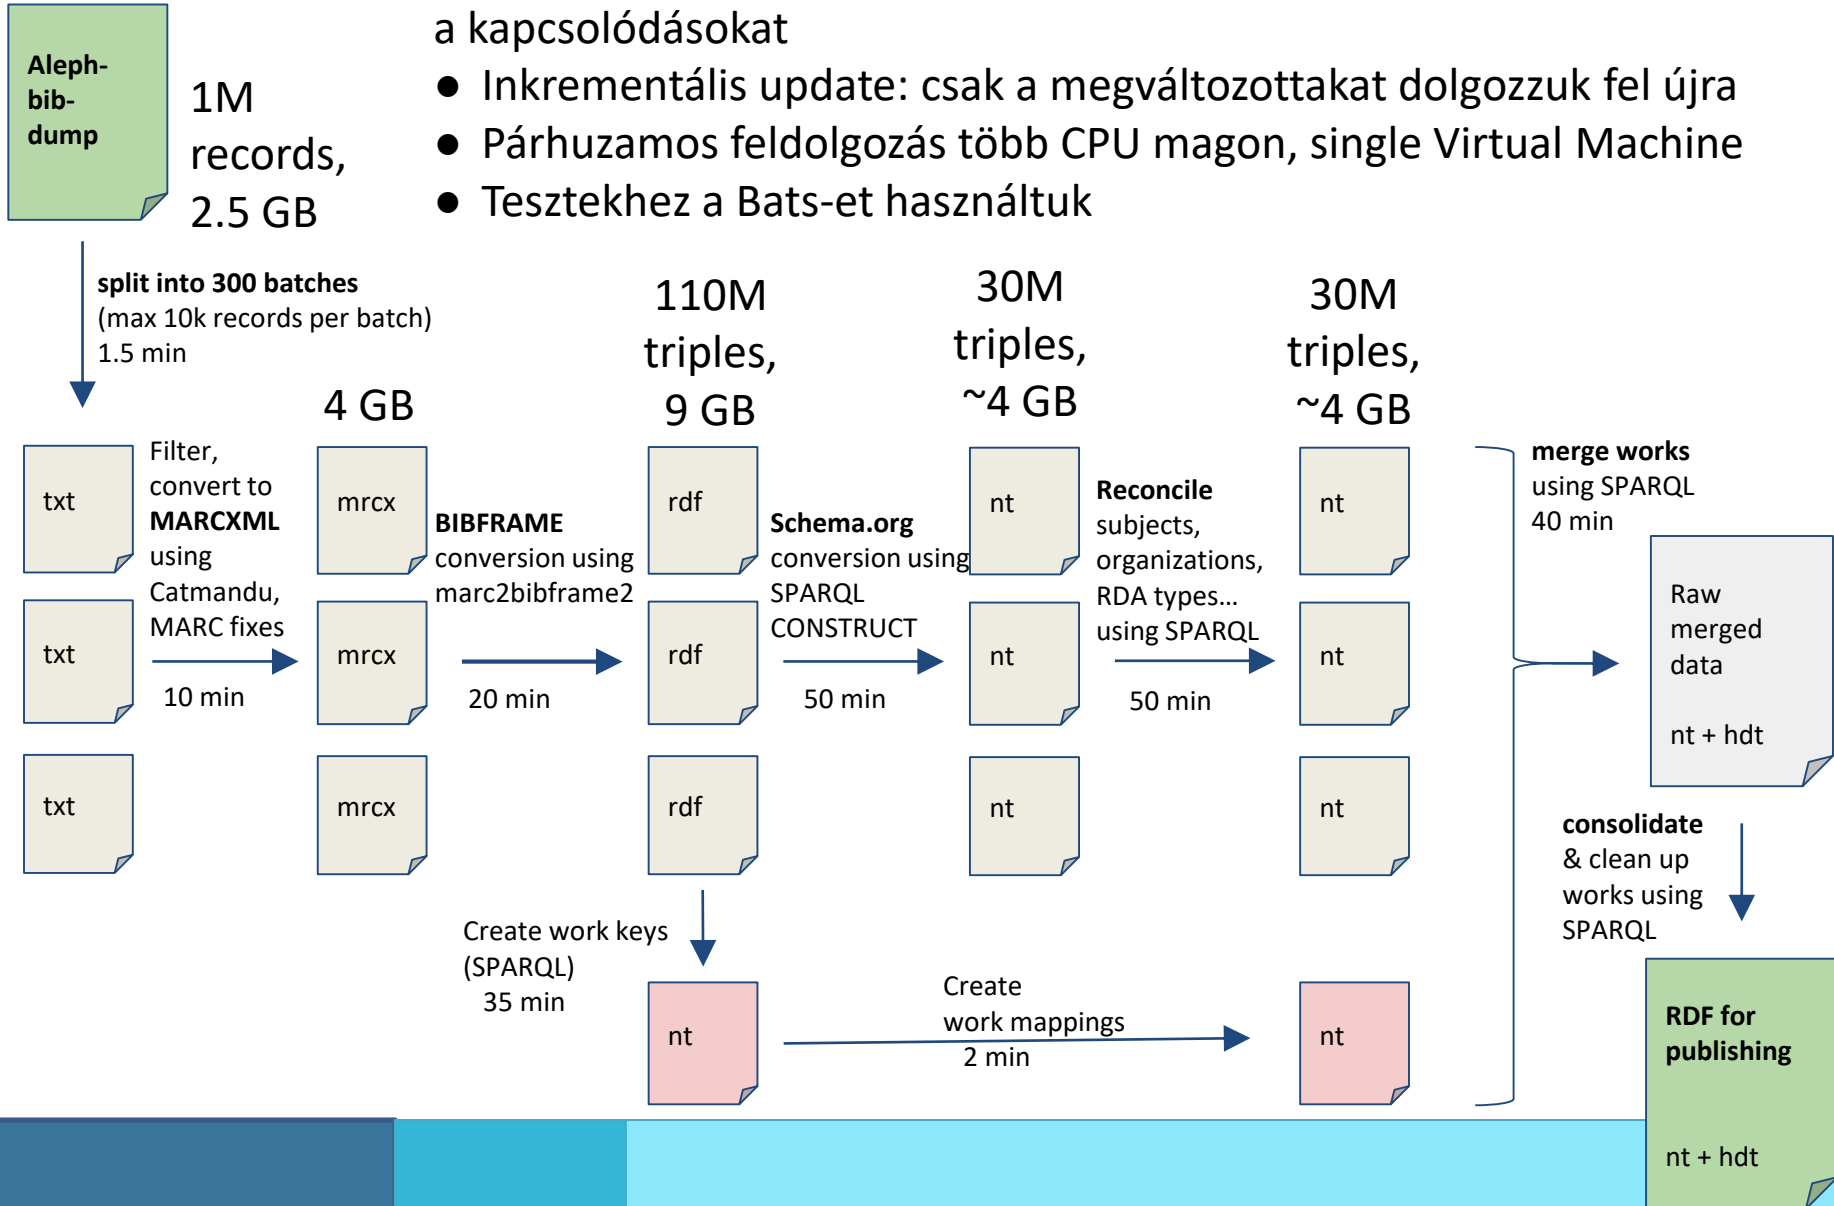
Aleph-bib-dump

1M records, 2.5 GB

a kapcsolódásokat

- Inkrementális update: csak a megváltozottakat dolgozzuk fel újra
- Párhuzamos feldolgozás több CPU magon, single Virtual Machine
- Tesztekhez a Bats-et használtuk

split into 300 batches (max 10k records per batch) 1.5 min

4 GB

110M triples, 9 GB

30M triples, ~4 GB

30M triples, ~4 GB

txt

txt

txt

Filter, convert to MARCXML using Catmandu, MARC fixes

10 min

mrcx

mrcx

mrcx

BIBFRAME conversion using marc2bibframe2

20 min

rdf

rdf

rdf

Schema.org conversion using SPARQL CONSTRUCT

50 min

nt

nt

nt

Reconcile subjects, organizations, RDA types… using SPARQL

50 min

nt

nt

nt

merge works using SPARQL 40 min

Raw merged data

nt + hdt

consolidate & clean up works using SPARQL

Create work keys (SPARQL) 35 min

nt

Create work mappings 2 min

nt

RDF for publishing

nt + hdt